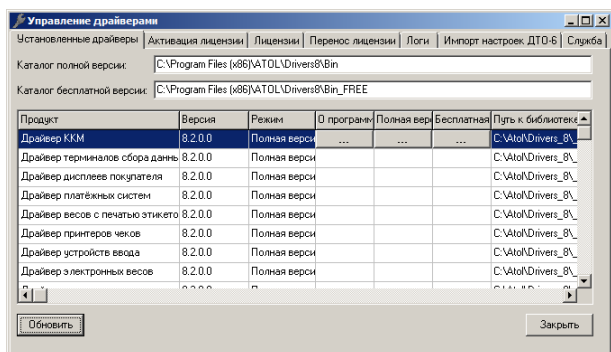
Управление драйверами

Установленные драйверы | Активация лицензии | Лицензии | Перенос лицензии | Логи | Импорт настроек ДТО-6 | Служба

Каталог полной версии: C:\Program Files (x86)\ATOL\Drivers8\Bin

Каталог бесплатной версии: C:\Program Files (x86)\ATOL\Drivers8\Bin_FREE

| Продукт | Версия | Режим | О программ | Полная вер | Бесплатная | Путь к библиотека |
|---|---|---|---|---|---|---|
| Драйвер ККМ | 8.2.0.0 | Полная верси | ... | ... | ... | C:\Atol\Drivers_8\ |
| Драйвер терминалов сбора данны | 8.2.0.0 | Полная верси | | | | C:\Atol\Drivers_8\ |
| Драйвер дисплеев покупателя | 8.2.0.0 | Полная верси | | | | C:\Atol\Drivers_8\ |
| Драйвер платёжных систем | 8.2.0.0 | Полная верси | | | | C:\Atol\Drivers_8\ |
| Драйвер весов с печатью этикето | 8.2.0.0 | Полная верси | | | | C:\Atol\Drivers_8\ |
| Драйвер принтеров чеков | 8.2.0.0 | Полная верси | | | | C:\Atol\Drivers_8\ |
| Драйвер устройств ввода | 8.2.0.0 | Полная верси | | | | C:\Atol\Drivers_8\ |
| Драйвер электронных весов | 8.2.0.0 | Полная верси | | | | C:\Atol\Drivers_8\ |
| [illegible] | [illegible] | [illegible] | | | | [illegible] |

Обновить

Закрыть